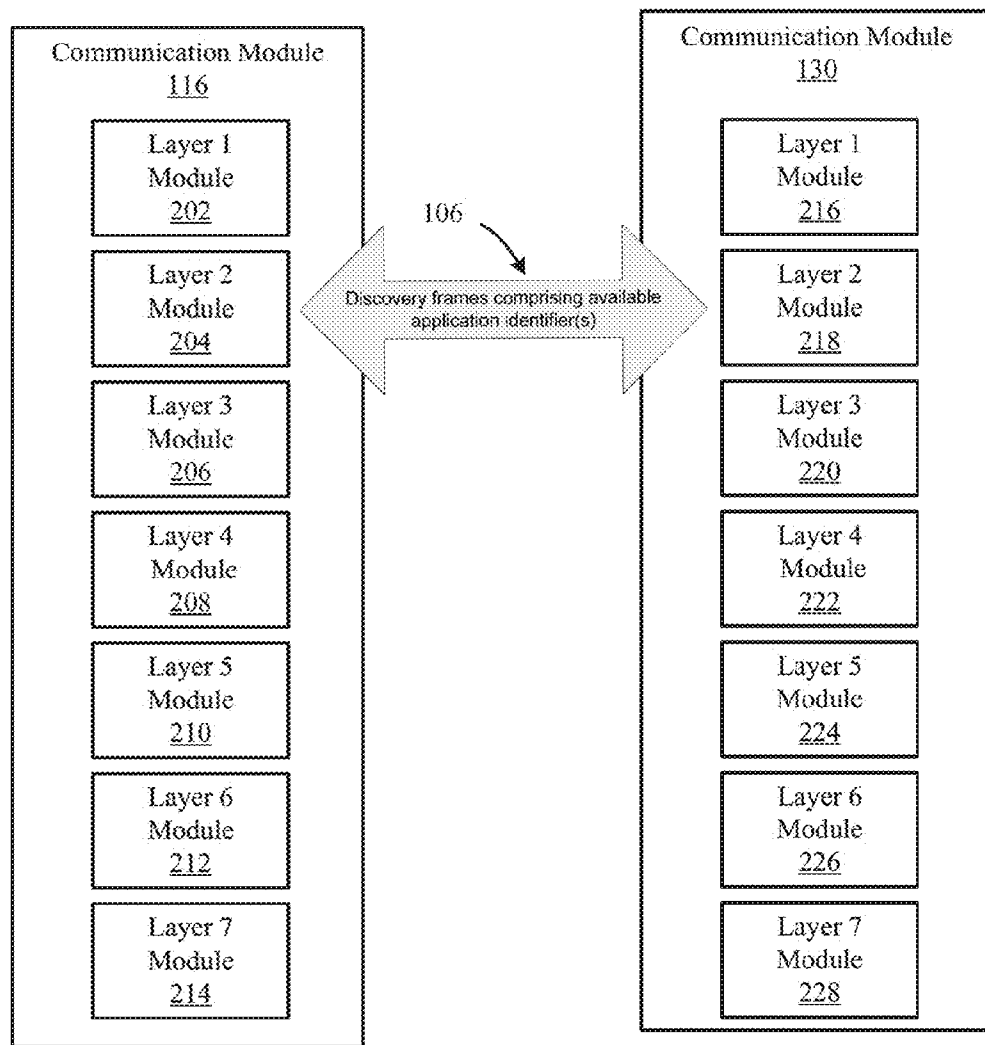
Communication Module
116

Layer 1
Module
202

Layer 2
Module
204

Layer 3
Module
206

Layer 4
Module
208

Layer 5
Module
210

Layer 6
Module
212

Layer 7
Module
214

106

Discovery frames comprising available application identifier(s)

Communication Module
130

Layer 1
Module
216

Layer 2
Module
218

Layer 3
Module
220

Layer 4
Module
222

Layer 5
Module
224

Layer 6
Module
226

Layer 7
Module
228